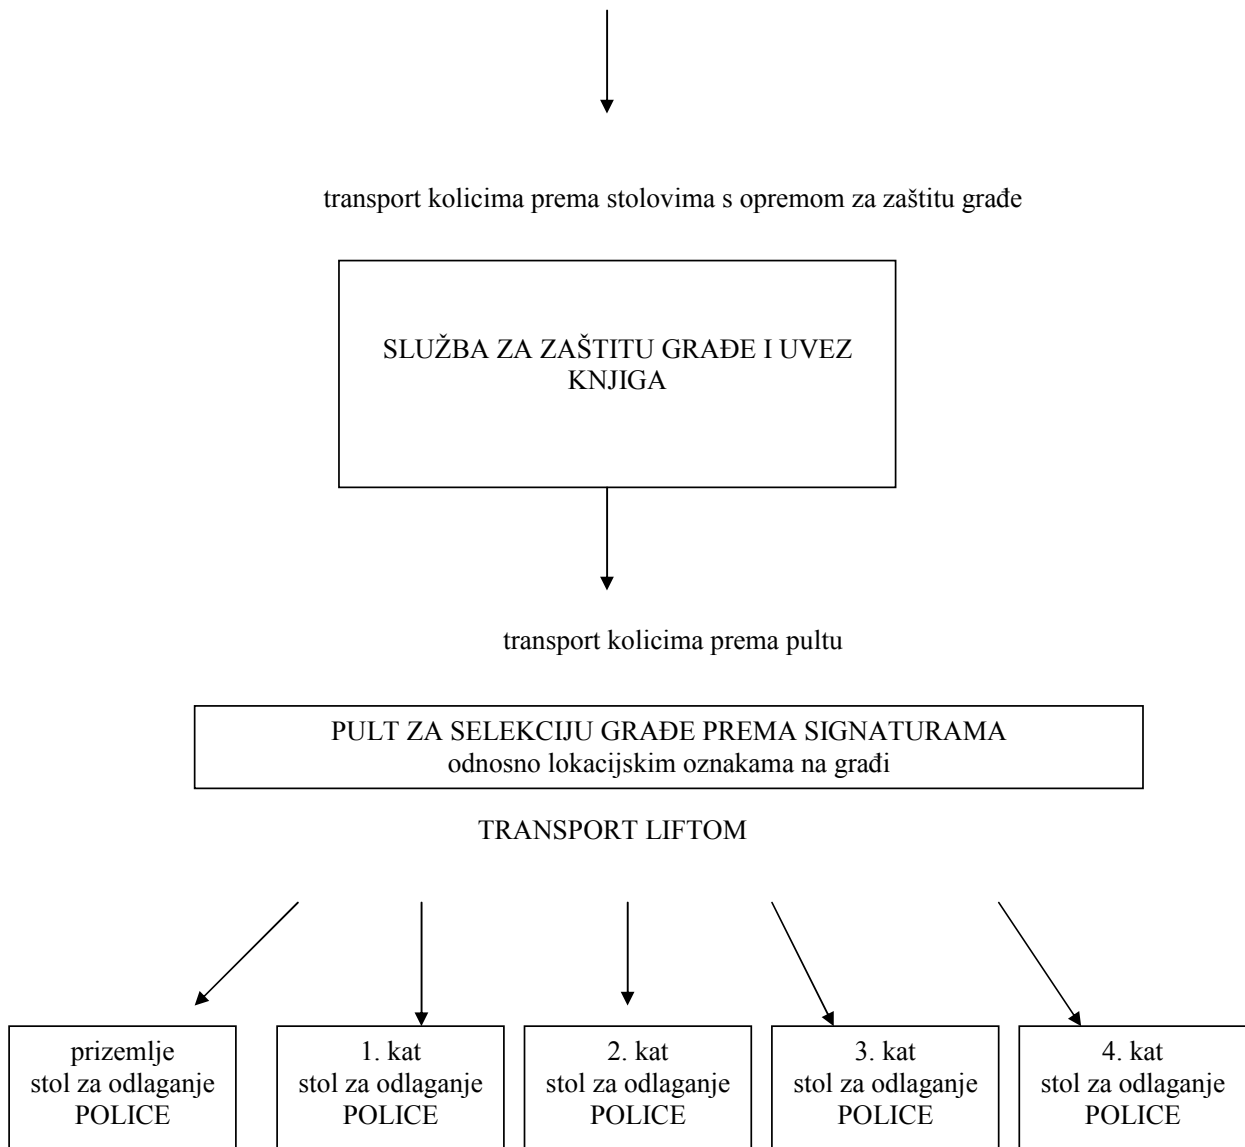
transport kolicima prema stolovima s opremom za zaštitu građe

SLUŽBA ZA ZAŠTITU GRAĐE I UVEZ KNJIGA

transport kolicima prema pultu

PULT ZA SELEKCIJU GRAĐE PREMA SIGNATURAMA
odnosno lokacijskim oznakama na građi

TRANSPORT LIFTOM

prizemlje
stol za odlaganje
POLICE

1. kat
stol za odlaganje
POLICE

2. kat
stol za odlaganje
POLICE

3. kat
stol za odlaganje
POLICE

4. kat
stol za odlaganje
POLICE